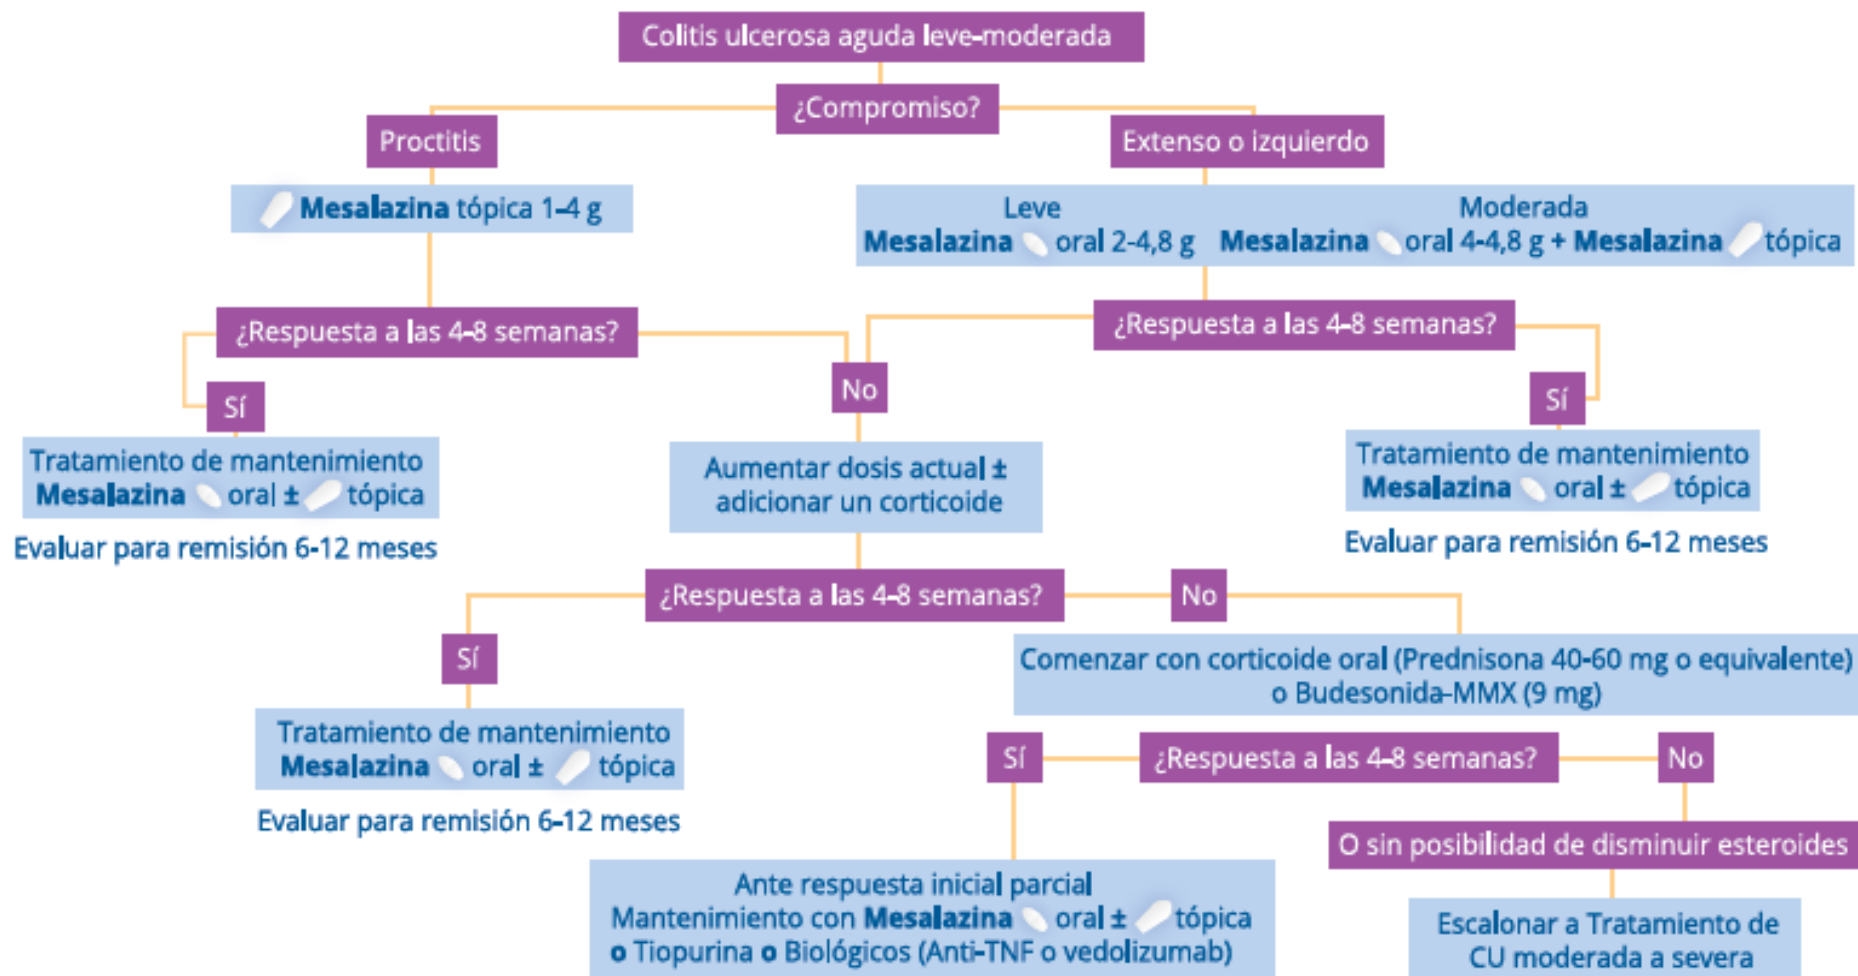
Colitis ulcerosa aguda leve-moderada

¿Compromiso?

Proctitis

Extenso o izquierdo

**Mesalazina** tópica 1-4 g

Leve
**Mesalazina** oral 2-4,8 g

Moderada
**Mesalazina** oral 4-4,8 g + **Mesalazina** tópica

¿Respuesta a las 4-8 semanas?

¿Respuesta a las 4-8 semanas?

Sí

No

Sí

Tratamiento de mantenimiento
**Mesalazina** oral ± tópica

Evaluar para remisión 6-12 meses

Aumentar dosis actual ± adicionar un corticoide

Tratamiento de mantenimiento
**Mesalazina** oral ± tópica

Evaluar para remisión 6-12 meses

¿Respuesta a las 4-8 semanas?

No

Sí

Comenzar con corticoide oral (Prednisona 40-60 mg o equivalente) o Budesonida-MMX (9 mg)

Tratamiento de mantenimiento
**Mesalazina** oral ± tópica

Evaluar para remisión 6-12 meses

Sí

¿Respuesta a las 4-8 semanas?

No

O sin posibilidad de disminuir esteroides

Ante respuesta inicial parcial
Mantenimiento con **Mesalazina** oral ± tópica
**o** Tiopurina **o** Biológicos (Anti-TNF o vedolizumab)

Escalonar a Tratamiento de CU moderada a severa